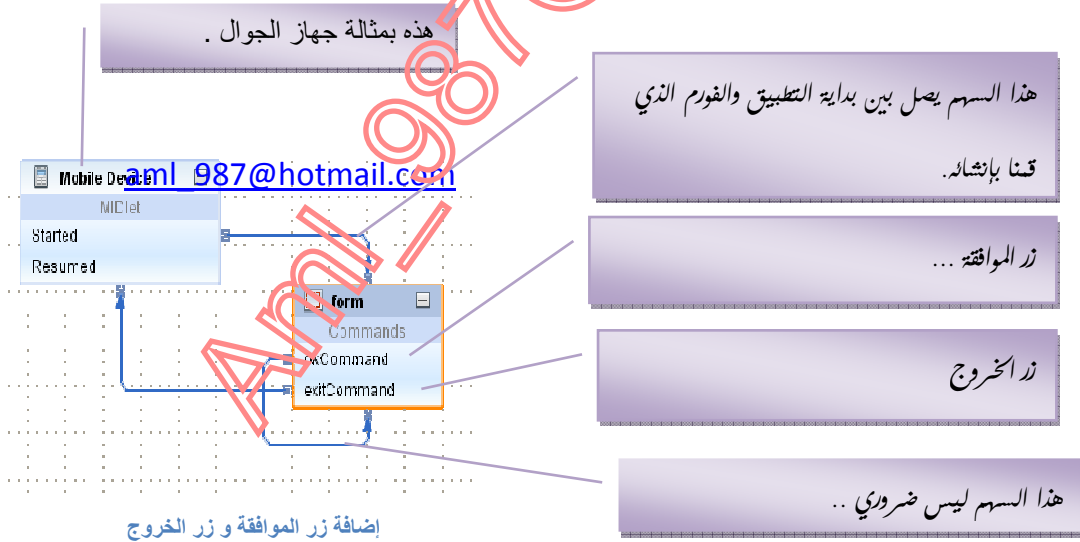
هذه بمثالة جهاز الجوال .

هذا السهم يصل بين بداية التطبيق والفورم الذي قمنا بإنشائه.

Mobile Device
aml_987@hotmail.com
MIDlet
Started
Resumed

زر الموافقة ...

form
Commands
okCommand
exitCommand

زر الخروج

هذا السهم ليس ضروري ..

Aml_987

إضافة زر الموافقة و زر الخروج